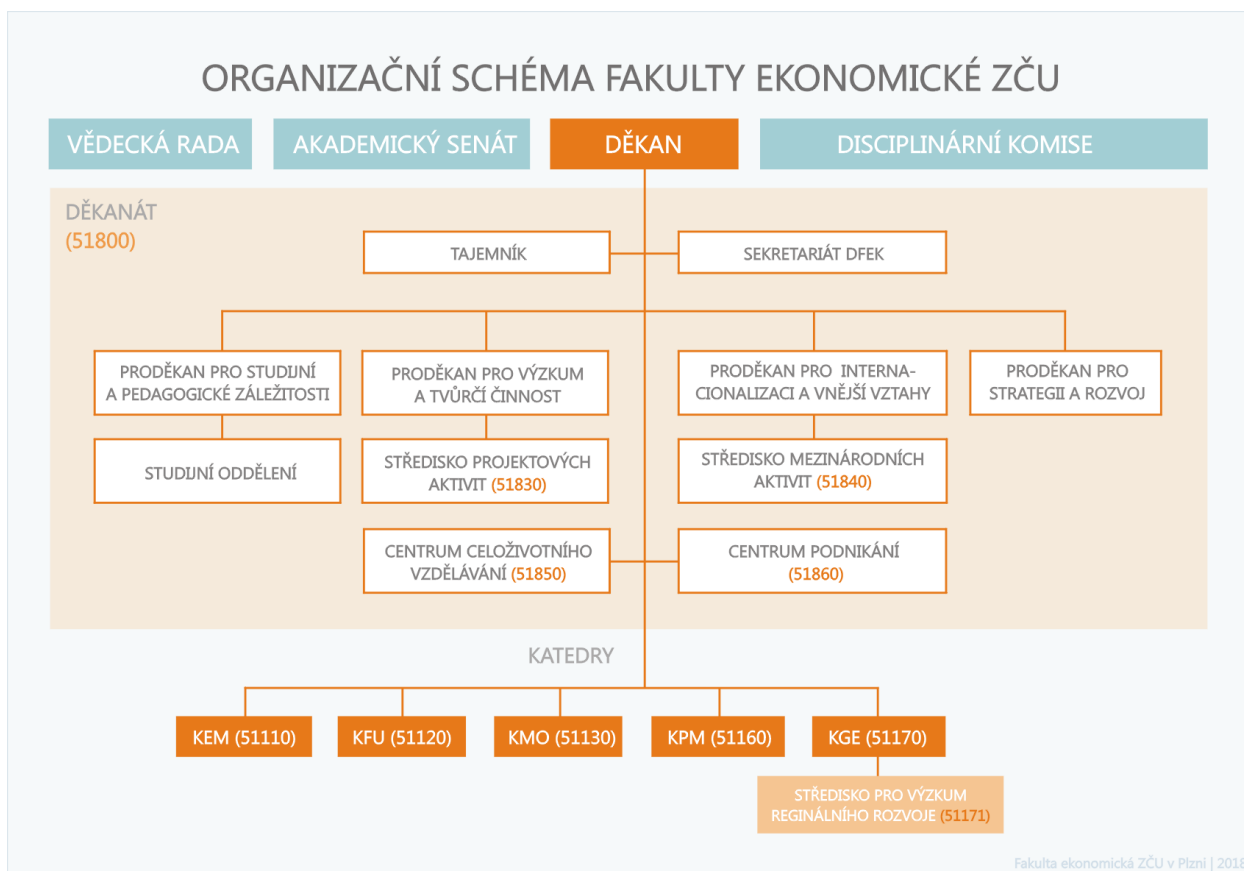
ORGANIZAČNÍ SCHÉMA FAKULTY EKONOMICKÉ ZČU

VĚDECKÁ RADA

AKADEMICKÝ SENÁT

DĚKAN

DISCIPLINÁRNÍ KOMISE

DĚKANÁT
(51800)

TAJEMNÍK

SEKRETARIÁT DFEK

PRODĚKAN PRO STUDIJNÍ A PEDAGOGICKÉ ZÁLEŽITOSTI

PRODĚKAN PRO VÝZKUM A TVŮRČÍ ČINNOST

PRODĚKAN PRO INTERNACIONALIZACI A VNĚJŠÍ VZTAHY

PRODĚKAN PRO STRATEGII A ROZVOJ

STUDIJNÍ ODDĚLENÍ

STŘEDISKO PROJEKTOVÝCH AKTIVIT (51830)

STŘEDISKO MEZINÁRODNÍCH AKTIVIT (51840)

CENTRUM CELOŽIVOTNÍHO VZDĚLÁVÁNÍ (51850)

CENTRUM PODNIKÁNÍ (51860)

KATEDRY

KEM (51110)

KFU (51120)

KMO (51130)

KPM (51160)

KGE (51170)

STŘEDISKO PRO VÝZKUM REGINÁLNÍHO ROZVOJE (51171)

Fakulta ekonomická ZČU v Plzni | 2018